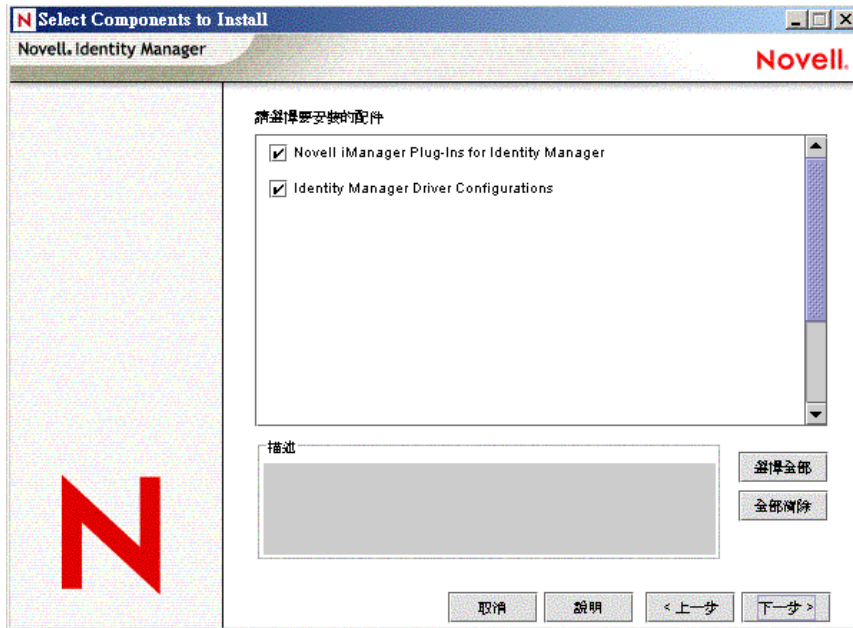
N Select Components to Install

Novell. Identity Manager

Novell.

請選擇要安裝的配件

Novell iManager Plug-Ins for Identity Manager

Identity Manager Driver Configurations

描述

選擇全部

全部清除

取消

說明

< 上一步

下一步 >